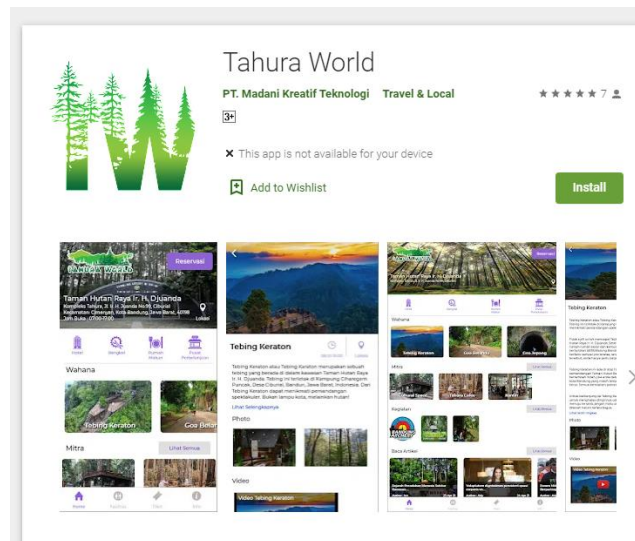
Tahura World

PT. Madani Kreatif Teknologi Travel & Local

7

3+

This app is not available for your device

Add to Wishlist

Install

Reservasi

Taman Hutan Raya Ir. H. Djuanda

Hotel

Wahana

Tebing Keraton

Goa Belanda

Mitra

Lihat Semua

Tebing Keraton

Lihat Selengkapnya

Photo

Video

Video Tebing Keraton

Wahana

Tebing Keraton

Goa Belanda

Goa Jepang

Mitra

Kegiatan

Baca Artikel

Tebing Keraton

Mitra

Video

Video Tebing Keraton